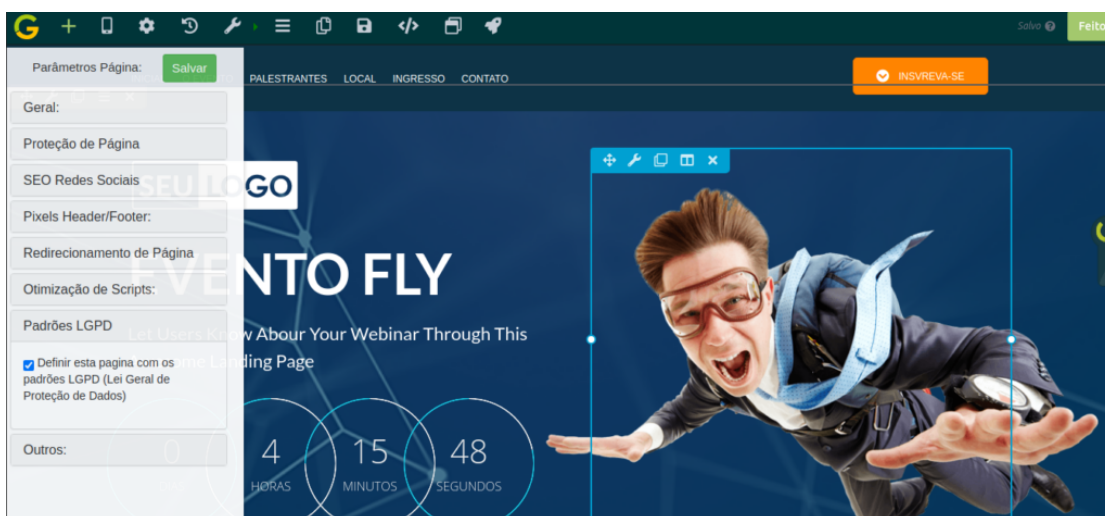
Salvo Feito

Parâmetros Página: Salvar

PALESTRANTES LOCAL INGRESSO CONTATO

INSVREVA-SE

Geral:

Proteção de Página

SEO Redes Sociais

Pixels Header/Footer:

Redirecionamento de Página

Otimização de Scripts:

Padrões LGPD

Definir esta pagina com os padrões LGPD (Lei Geral de Proteção de Dados)

Outros:

SEU LOGO

EVENTO FLY

Let Users Know Abour Your Webinar Through This Awesome Landing Page

0 DIAS

4 HORAS

15 MINUTOS

48 SEGUNDOS